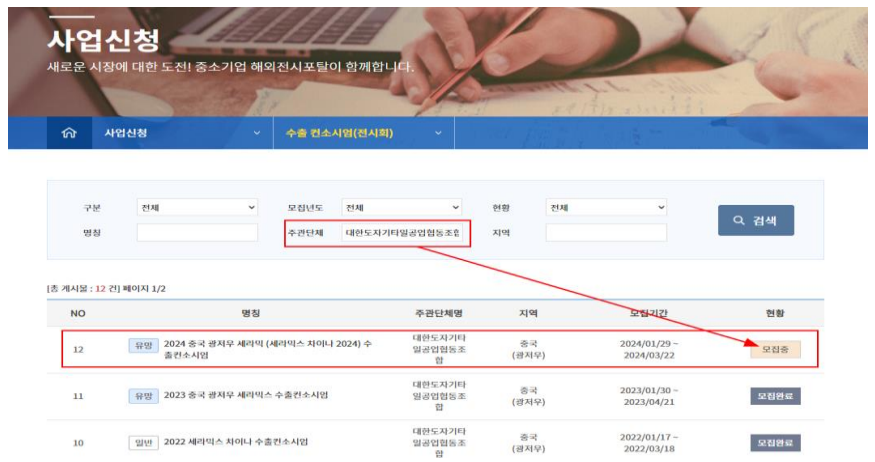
사업신청
새로운 시장에 대한 도전! 중소기업 해외전시포탈이 함께합니다.

사업신청
수출 컨소시엄(전시회)

구분 전체
모집년도 전체
현황 전체
명칭
주관단체 대한도자기타일공업협동조합
지역
검색

[총 게시물 : 12 건] 페이지 1/2

| NO | 명칭 | 주관단체명 | 지역 | 모집기간 | 현황 |
|---|---|---|---|---|---|
| 12 | 유망 2024 중국 광저우 세라믹 (세라믹스 차이나 2024) 수출컨소시엄 | 대한도자기타일공업협동조합 | 중국 (광저우) | 2024/01/29 ~ 2024/03/22 | 모집중 |
| 11 | 유망 2023 중국 광저우 세라믹스 수출컨소시엄 | 대한도자기타일공업협동조합 | 중국 (광저우) | 2023/01/30 ~ 2023/04/21 | 모집완료 |
| 10 | 일반 2022 세라믹스 차이나 수출컨소시엄 | 대한도자기타일공업협동조합 | 중국 (광저우) | 2022/01/17 ~ 2022/03/18 | 모집완료 |